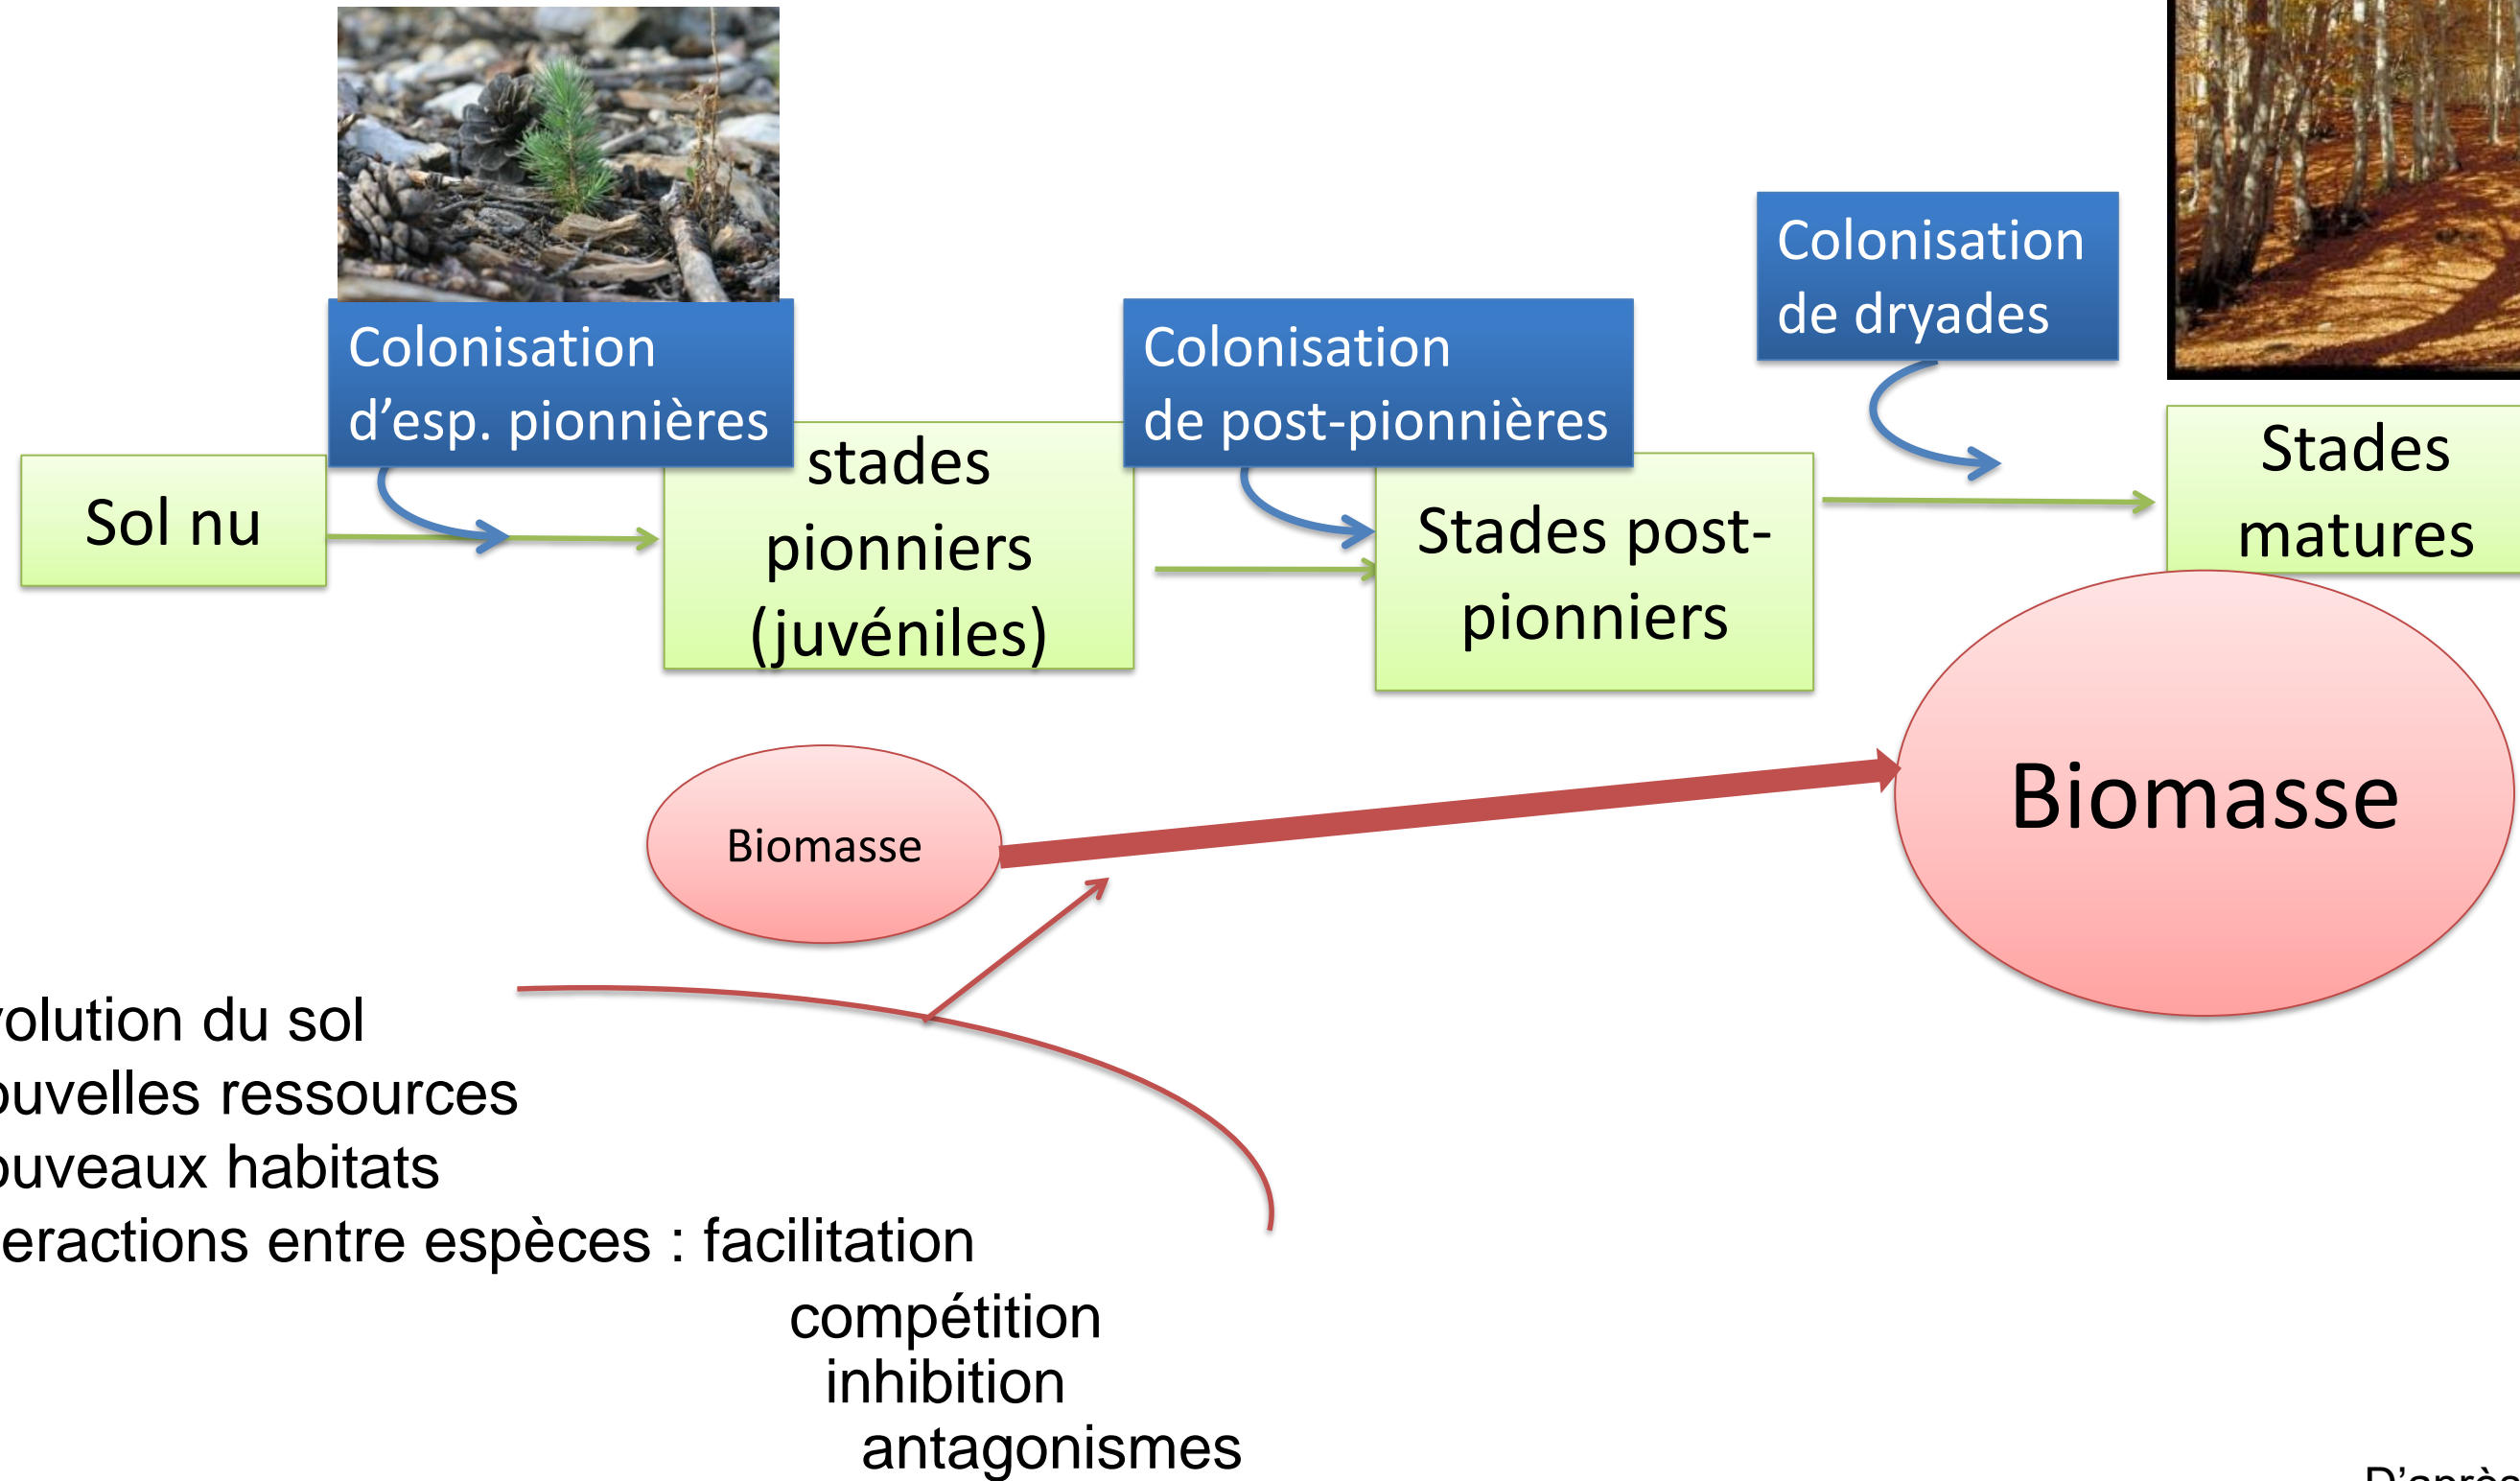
Colonisation d'esp. pionnières

Colonisation de post-pionnières

Colonisation de dryades

Sol nu

stades pionniers (juvéniles)

Stades post-pionniers

Stades matures

Biomasse

Biomasse

volution du sol
ouvelles ressources
ouveaux habitats
eractions entre espèces : facilitation
compétition
inhibition
antagonismes

D'aprè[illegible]